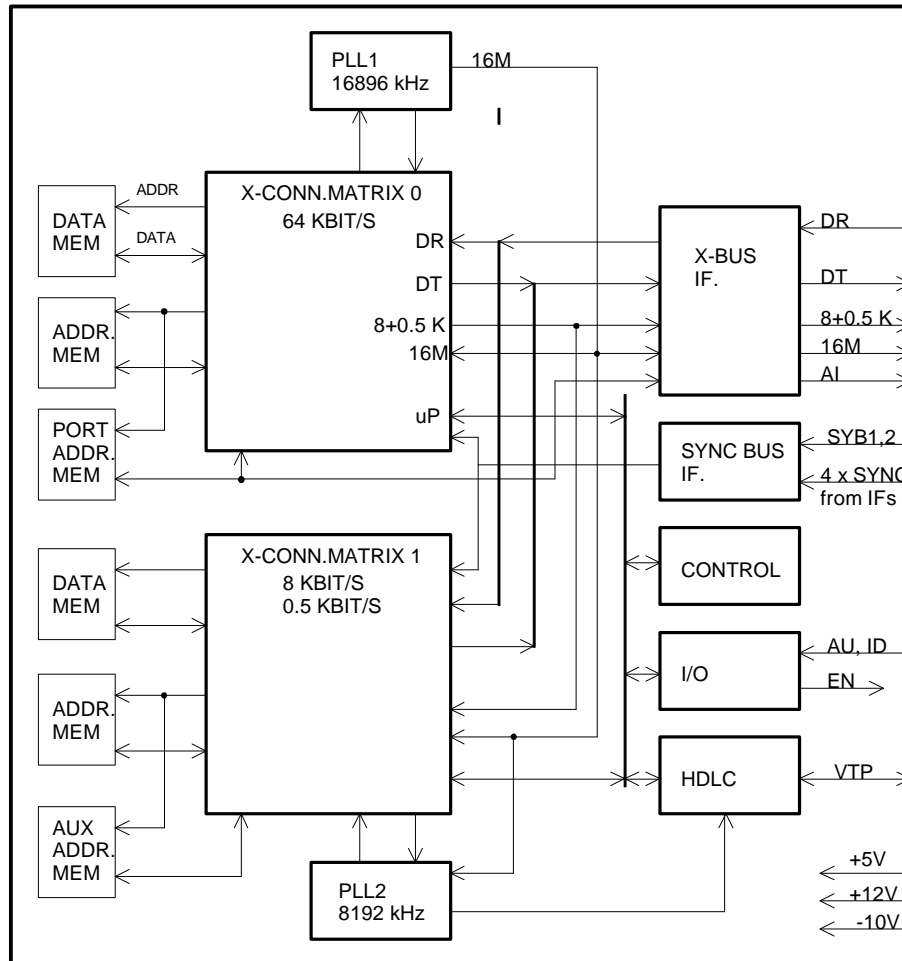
PLL1
16896 kHz

16M

I

ADDR

DATA

DATA
MEM

X-CONN.MATRIX 0
64 KBIT/S

DR

DT

8+0.5 K

16M

uP

ADDR.
MEM

PORT
ADDR.
MEM

X-BUS
IF.

DR

DT

8+0.5 K

16M

AI

SYNC BUS
IF.

SYB1,2

4 x SYNC
from IFs

DATA
MEM

X-CONN.MATRIX 1
8 KBIT/S
0.5 KBIT/S

CONTROL

ADDR.
MEM

I/O

AU, ID

EN

AUX
ADDR.
MEM

HDLC

VTP

PLL2
8192 kHz

+5V

+12V

-10V